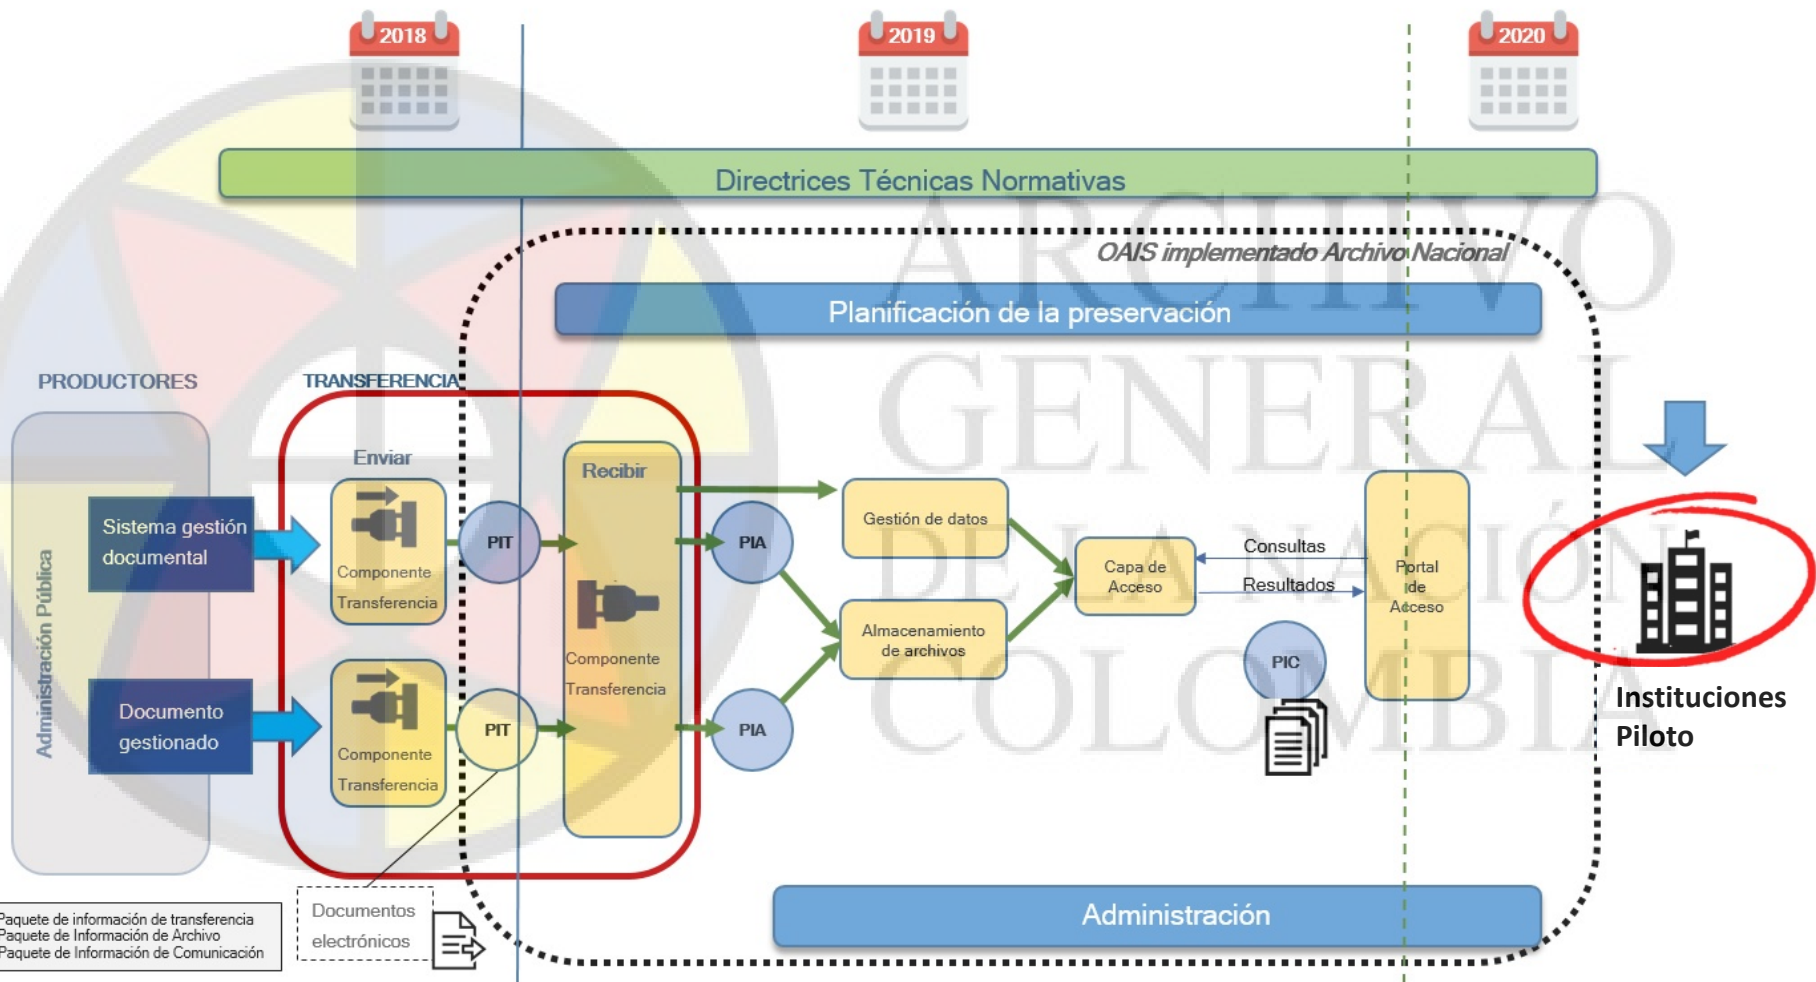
2018

2019

2020

Directrices Técnicas Normativas

ARCHIVO GENERAL DE LA NACIÓN COLOMBIA

OAIS implementado Archivo Nacional

Planificación de la preservación

PRODUCTORES

TRANSFERENCIA

Administración Pública

Sistema gestión documental

Documento gestionado

Enviar

Componente Transferencia

Componente Transferencia

PIT

PIT

Recibir

Componente Transferencia

PIA

PIA

Gestión de datos

Almacenamiento de archivos

Capa de Acceso

Consultas

Resultados

Portal de Acceso

PIC

Instituciones Piloto

Paquete de información de transferencia
Paquete de Información de Archivo
Paquete de Información de Comunicación

Documentos electrónicos

Administración